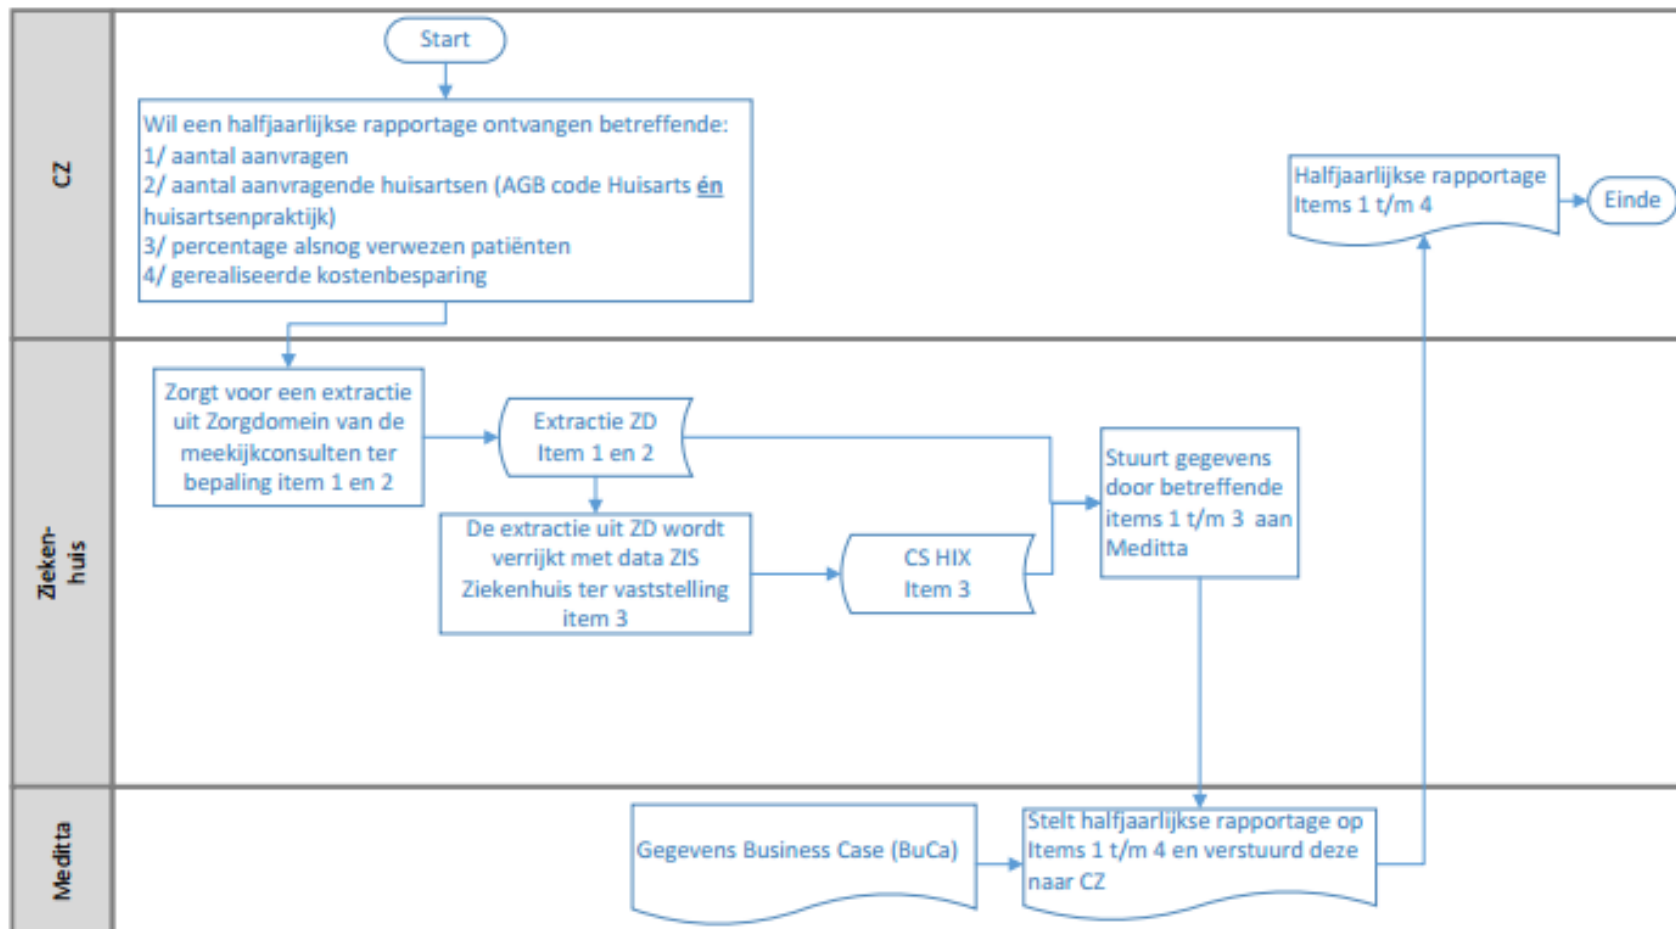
CZ

Start

Wil een halfjaarlijkse rapportage ontvangen betreffende:
1/ aantal aanvragen
2/ aantal aanvragende huisartsen (AGB code Huisarts én huisartsenpraktijk)
3/ percentage alsnog verwezen patiënten
4/ gerealiseerde kostenbesparing

Halfjaarlijkse rapportage Items 1 t/m 4

Einde

Ziekenhuis

Zorgt voor een extractie uit Zorgdomein van de meekijkconsulten ter bepaling item 1 en 2

Extractie ZD Item 1 en 2

De extractie uit ZD wordt verrijkt met data ZIS Ziekenhuis ter vaststelling item 3

CS HIX Item 3

Stuurt gegevens door betreffende items 1 t/m 3 aan Meditta

Meditta

Gegevens Business Case (BuCa)

Stelt halfjaarlijkse rapportage op Items 1 t/m 4 en verstuurd deze naar CZ